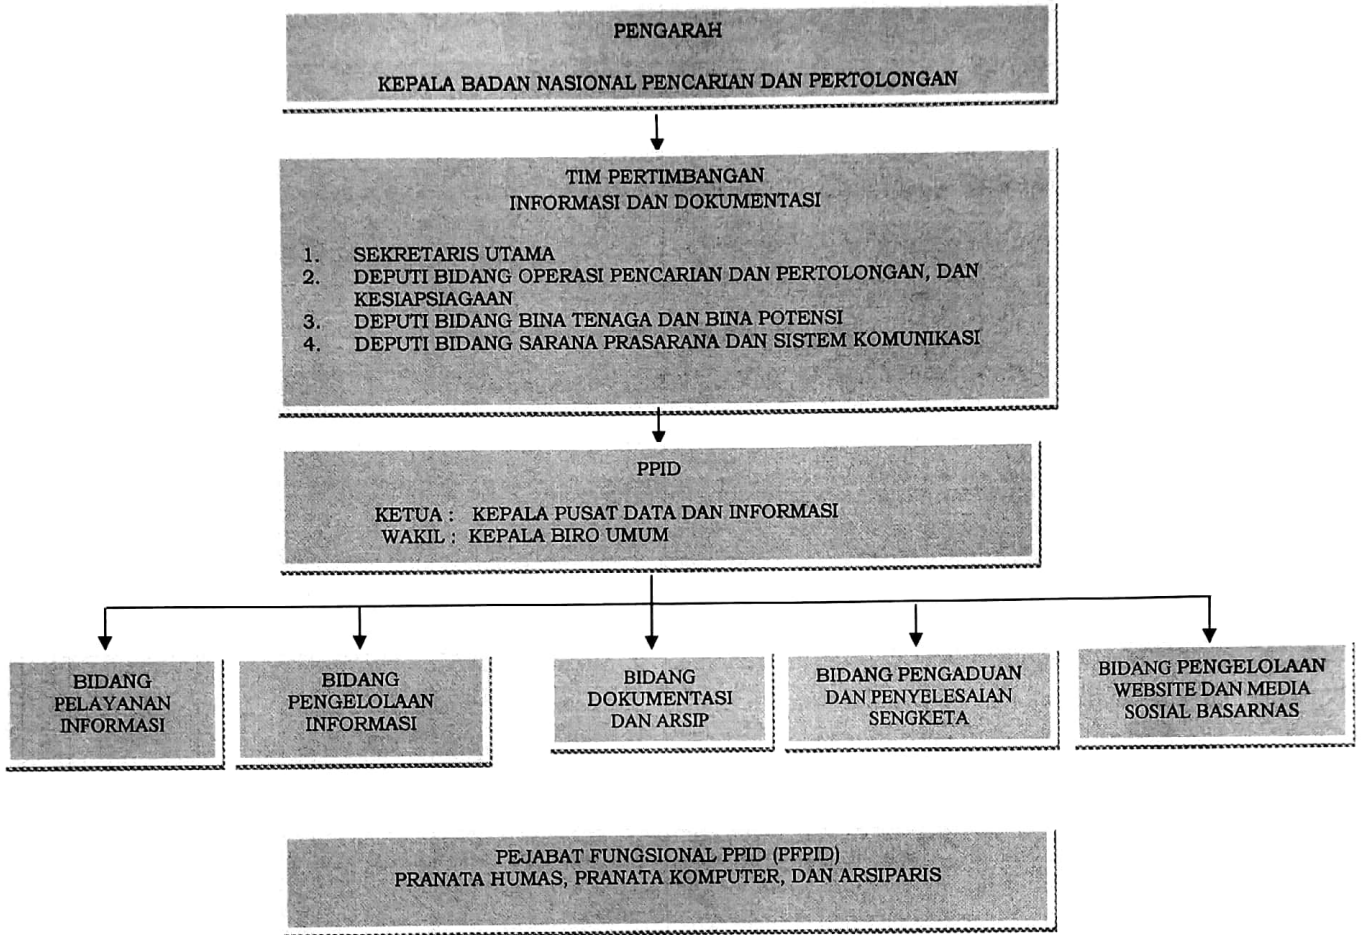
PENGARAH

KEPALA BADAN NASIONAL PENCARIAN DAN PERTOLONGAN

TIM PERTIMBANGAN
INFORMASI DAN DOKUMENTASI

1. SEKRETARIS UTAMA
2. DEPUTI BIDANG OPERASI PENCARIAN DAN PERTOLONGAN, DAN KESIAPSIAGAAN
3. DEPUTI BIDANG BINA TENAGA DAN BINA POTENSI
4. DEPUTI BIDANG SARANA PRASARANA DAN SISTEM KOMUNIKASI

PPID

KETUA : KEPALA PUSAT DATA DAN INFORMASI
WAKIL : KEPALA BIRO UMUM

BIDANG PELAYANAN INFORMASI

BIDANG PENGELOLAAN INFORMASI

BIDANG DOKUMENTASI DAN ARSIP

BIDANG PENGADUAN DAN PENYELESAIAN SENGKETA

BIDANG PENGELOLAAN WEBSITE DAN MEDIA SOSIAL BASARNAS

PEJABAT FUNGSIONAL PPID (PFPID)
PRANATA HUMAS, PRANATA KOMPUTER, DAN ARSIPARIS